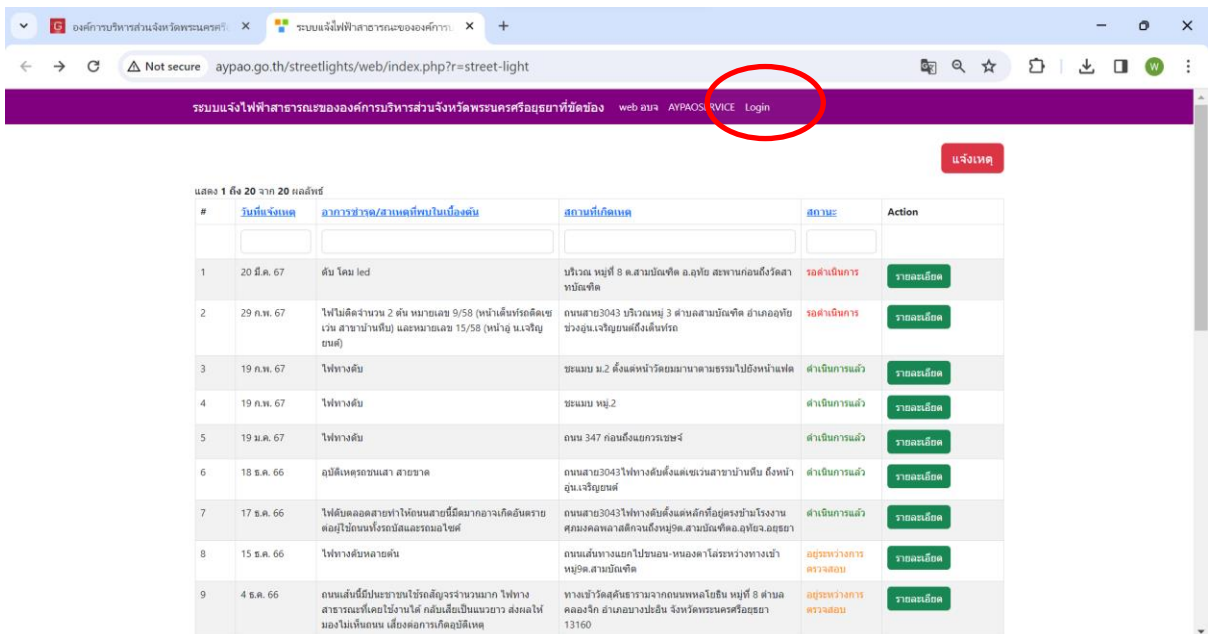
องค์การบริหารส่วนจังหวัดพระนครศ ×
ระบบแจ้งไฟฟ้าสาธารณะขององค์การ ×
+

Not secure aypao.go.th/streetlights/web/index.php?r=street-light

ระบบแจ้งไฟฟ้าสาธารณะขององค์การบริหารส่วนจังหวัดพระนครศรีอยุธยาที่ขัดข้อง web อบจ AYPAOSERVICE Login

แจ้งเหตุ

แสดง 1 ถึง 20 จาก 20 ผลลัพธ์

| # | วันที่แจ้งเหตุ | อาการชำรุด/สาเหตุที่พบในเบื้องต้น | สถานที่เกิดเหตุ | สถานะ | Action |
|---|---|---|---|---|---|
| | | | | | |
| 1 | 20 มี.ค. 67 | ดับ โคม led | บริเวณ หมู่ที่ 8 ต.สามบัณฑิต อ.อุทัย สะพานก่อนถึงวัดสามบัณฑิต | รอดำเนินการ | รายละเอียด |
| 2 | 29 ก.พ. 67 | ไฟไม่ติดจำนวน 2 ต้น หมายเลข 9/58 (หน้าเต็นท์รถติดเซเว่น สาขาบ้านหีบ) และหมายเลข 15/58 (หน้าอู่ น.เจริญยนต์) | ถนนสาย3043 บริเวณหมู่ 3 ตำบลสามบัณฑิต อำเภออุทัย ช่วงอู่น.เจริญยนต์ถึงเต็นท์รถ | รอดำเนินการ | รายละเอียด |
| 3 | 19 ก.พ. 67 | ไฟทางดับ | ชะแมบ ม.2 ตั้งแต่หน้าวัดยมนามาตามธรรมไปยังหน้าแฟล | ดำเนินการแล้ว | รายละเอียด |
| 4 | 19 ก.พ. 67 | ไฟทางดับ | ชะแมบ หมู่.2 | ดำเนินการแล้ว | รายละเอียด |
| 5 | 19 ม.ค. 67 | ไฟทางดับ | ถนน 347 ก่อนถึงแยกวรเชษฐ์ | ดำเนินการแล้ว | รายละเอียด |
| 6 | 18 ธ.ค. 66 | อุบัติเหตุรถชนเสา สายขาด | ถนนสาย3043ไฟทางดับตั้งแต่เซเว่นสาขาบ้านหีบ ถึงหน้าอู่น.เจริญยนต์ | ดำเนินการแล้ว | รายละเอียด |
| 7 | 17 ธ.ค. 66 | ไฟดับตลอดสายทำให้ถนนสายนี้มืดมากอาจเกิดอันตรายต่อผู้ใช้ถนนทั้งรถบัสและรถมอไซค์ | ถนนสาย3043ไฟทางดับตั้งแต่หลักที่อยู่ตรงข้ามโรงงานศุภมงคลพลาสติกจนถึงหมู่9ต.สามบัณฑิตอ.อุทัยจ.อยุธยา | ดำเนินการแล้ว | รายละเอียด |
| 8 | 15 ธ.ค. 66 | ไฟทางดับหลายต้น | ถนนเส้นทางแยกไปขนอน-หนองตาโล่ระหว่างทางเข้าหมู่9ต.สามบัณฑิต | อยู่ระหว่างการตรวจสอบ | รายละเอียด |
| 9 | 4 ธ.ค. 66 | ถนนเส้นนี้มีประชาชนใช้รถสัญจรจำนวนมาก ไฟทางสาธารณะที่เคยใช้งานได้ กลับเสียเป็นแนวยาว ส่งผลให้มองไม่เห็นถนน เสี่ยงต่อการเกิดอุบัติเหตุ | ทางเข้าวัดสุคันธารามจากถนนพหลโยธิน หมู่ที่ 8 ตำบลคลองจิก อำเภอบางปะอิน จังหวัดพระนครศรีอยุธยา 13160 | อยู่ระหว่างการตรวจสอบ | รายละเอียด |